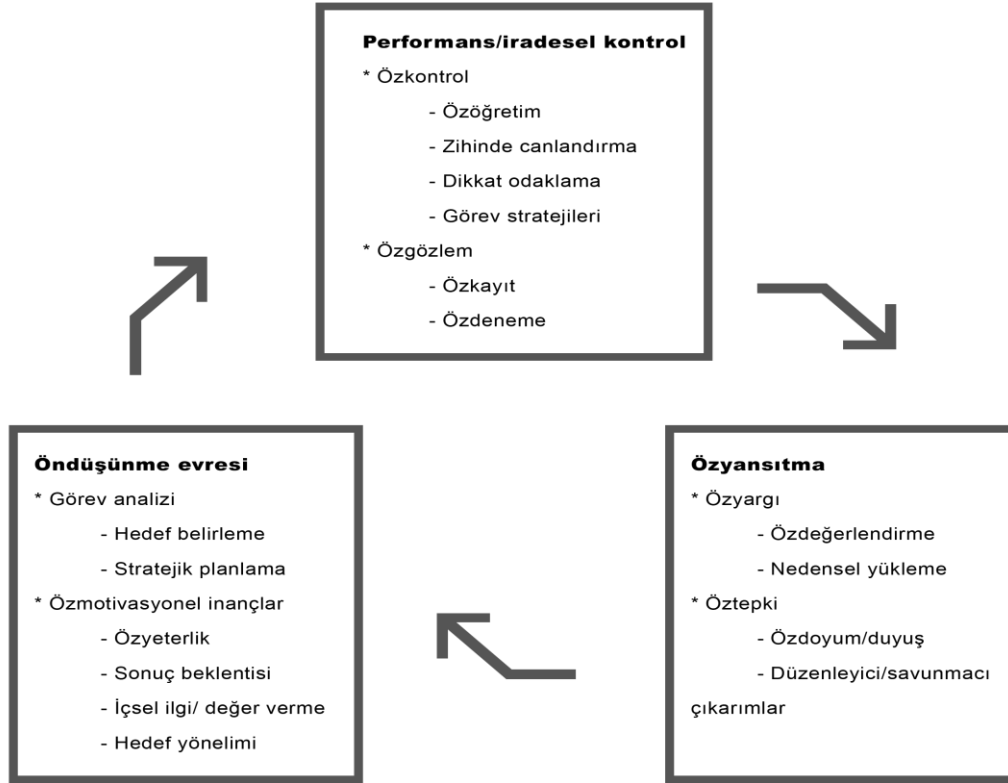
**Performans/iradesel kontrol**
* Özkontrol
- Özöğretim
- Zihinde canlandırma
- Dikkat odaklama
- Görev stratejileri
* Özgözlem
- Özkayıt
- Özdeneme

**Öndüşünme evresi**
* Görev analizi
- Hedef belirleme
- Stratejik planlama
* Özmotivasyonel inançlar
- Özyeterlik
- Sonuç beklentisi
- İçsel ilgi/ değer verme
- Hedef yönelimi

**Özyansıtma**
* Özyargı
- Özdeğerlendirme
- Nedensel yükleme
* Öztepki
- Özdoyum/duyuş
- Düzenleyici/savunmacı çıkarımlar